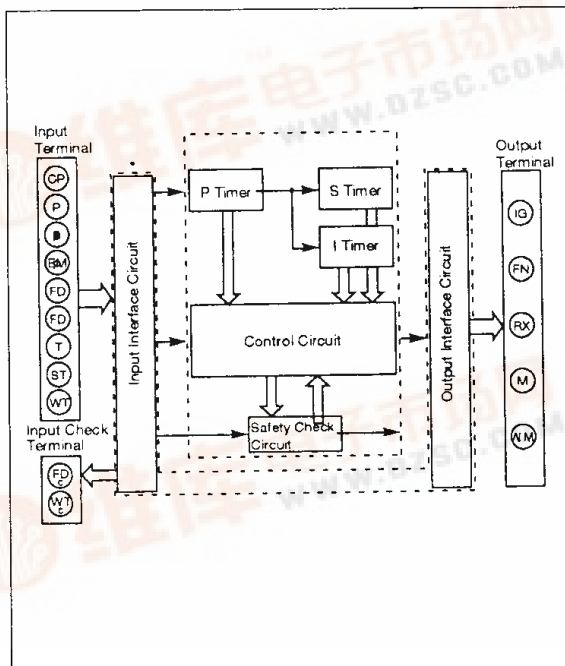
维库电子市场网
WWW.DZSC.COM

Input Terminal
CP
P
B
RM
FD
FD
T
ST
WT

Input Interface Circuit

P Timer
S Timer
I Timer
Control Circuit
Safety Check Circuit

Output Interface Circuit

Output Terminal
IG
FN
RX
M
AM

Input Check Terminal
$FD_c$
$WT_c$

维库电子市场网
WWW.DZSC.COM